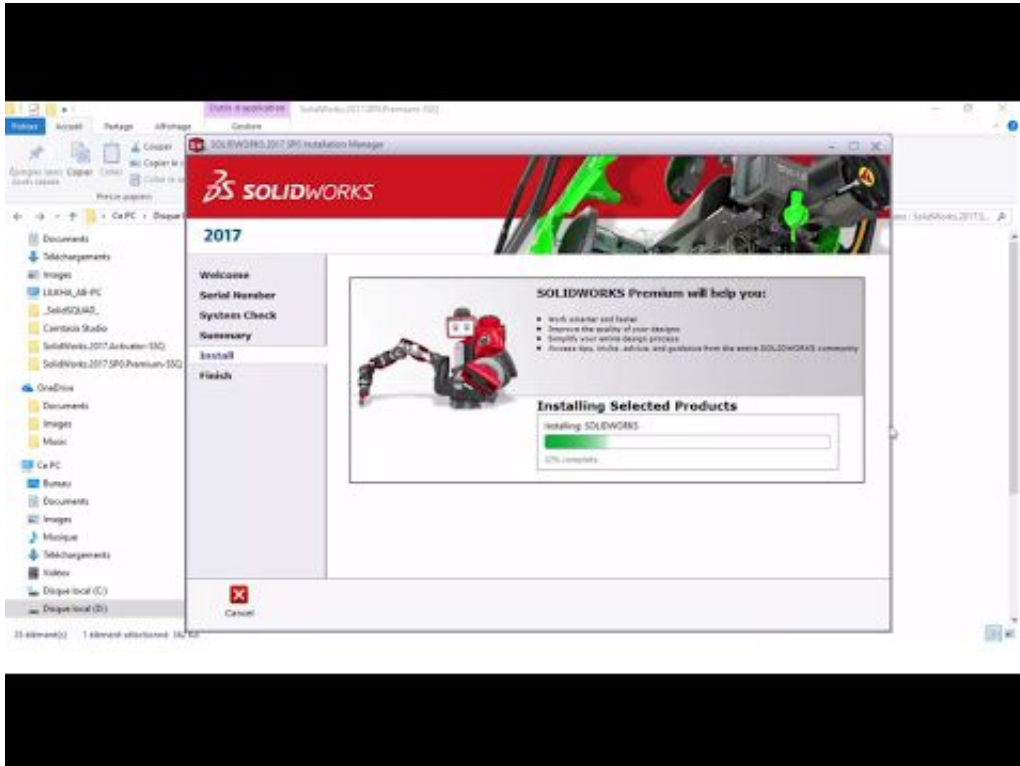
Outils d'application SolidWorks.2017.SP0.Premium-SSQ

Fichier Accueil Partage Affichage Gérer

Couper Copier le chemin d'accès Coller le raccourci
Épingler dans Accès rapide Copier Coller
Presse-papiers

Ce PC > Disque

Documents
Téléchargements
Images
LILKHA_AR-PC
_SolidSQUAD_
Camtasia Studio
SolidWorks.2017.Activator-SSQ
SolidWorks.2017.SP0.Premium-SSQ
OneDrive
Documents
Images
Music
Ce PC
Bureau
Documents
Images
Musique
Téléchargements
Vidéos
Disque local (C:)
Disque local (D:)

25 élément(s) 1 élément sélectionné 36,7 Ko

Rechercher : SolidWorks.2017.S...

SOLIDWORKS 2017 SP0 Installation Manager

SOLIDWORKS

2017

Welcome
Serial Number
System Check
Summary
Install
Finish

SOLIDWORKS Premium will help you:

• Work smarter and faster
• Improve the quality of your designs
• Simplify your entire design process
• Access tips, tricks, advice, and guidance from the entire SOLIDWORKS community

Installing Selected Products

Installing: SOLIDWORKS

12% complete

Cancel